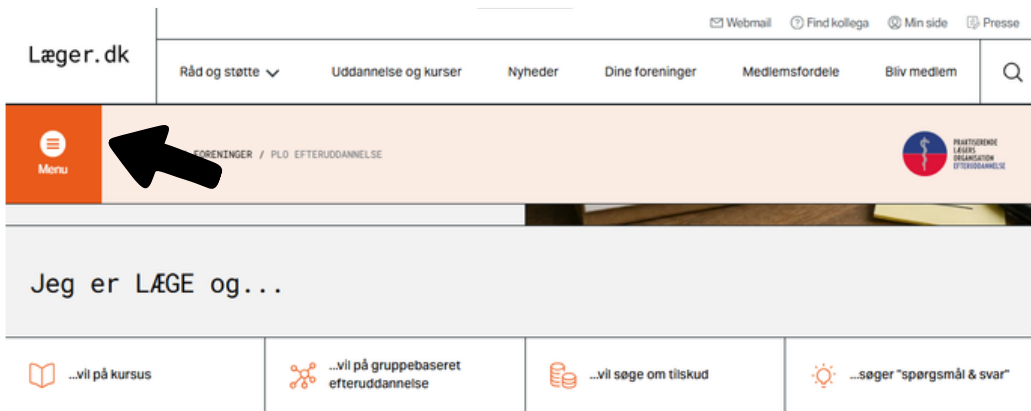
Læger.dk

Webmail Find kollega Min side Presse

Råd og støtte Uddannelse og kurser Nyheder Dine foreninger Medlemsfordele Bliv medlem

Menu

FORENINGER / PLO EFTERUDDANNELSE

PRAKTISERENDE LÆGERS ORGANISATION EFTERUDDANNELSE

Jeg er LÆGE og...

...vil på kursus

...vil på gruppebaseret efteruddannelse

...vil søge om tilskud

...søger "spørgsmål & svar"